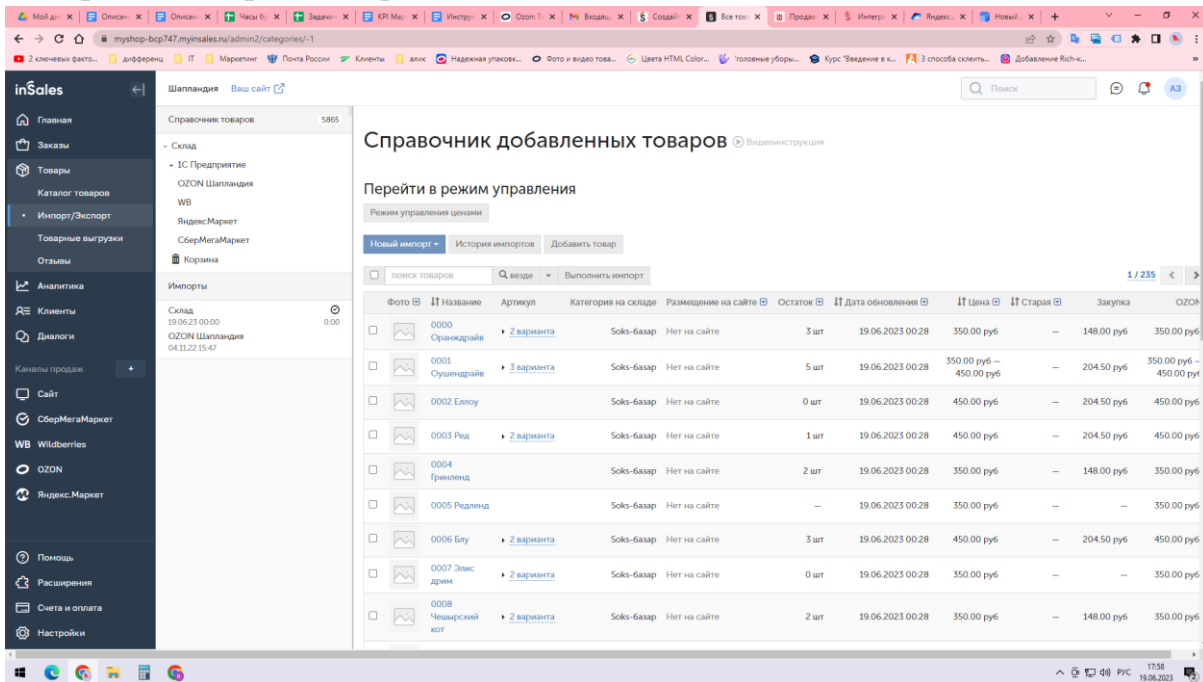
Мой ди | Описан | Описан | Часы бу | Задачи | KPI Map | Инстру | Ozon: Т | Входящ | Создай | Все тов | Продаж | Интегр | Яндекс | Новый | +

myshop-bcp747.myinsales.ru/admin2/categories/-1

2 ключевых факто... | дифференц | IT | Маркетинг | Почта России | Клиенты | алик | Надежная упаковк... | Фото и видео това... | Цвета HTML Color... | 'головные уборы... | Курс "Введение в к... | 3 способа склеить... | Добавление Rich-к...

inSales

Шаплландия Ваш сайт

Поиск

АЗ

Главная
Заказы
Товары
Каталог товаров
Импорт/Экспорт
Товарные выгрузки
Отзывы
Аналитика
Клиенты
Диалоги
Каналы продаж +
Сайт
СберМегаМаркет
WB Wildberries
OZON
Яндекс.Маркет
Помощь
Расширения
Счета и оплата
Настройки

Справочник товаров 5865
- Склад
+ 1С Предприятие
OZON Шаплландия
WB
ЯндексМаркет
СберМегаМаркет
Корзина

Импорты
Склад 19.06.23 00:00 0:00
OZON Шаплландия 04.11.22 15:47

Справочник добавленных товаров Видеоинструкция

Перейти в режим управления

Режим управления ценами

Новый импорт | История импортов | Добавить товар

поиск товаров | везде | Выполнить импорт

1 / 235

| Фото | Название | Артикул | Категория на складе | Размещение на сайте | Остаток | Дата обновления | Цена | Старая | Закупка | OZON |
|---|---|---|---|---|---|---|---|---|---|---|
| | 0000 Оранждрайв | 2 варианта | Soks-базар | Нет на сайте | 3 шт | 19.06.2023 00:28 | 350.00 руб | – | 148.00 руб | 350.00 руб |
| | 0001 Оушендрайв | 3 варианта | Soks-базар | Нет на сайте | 5 шт | 19.06.2023 00:28 | 350.00 руб – 450.00 руб | – | 204.50 руб | 350.00 руб – 450.00 руб |
| | 0002 Еллоу | | Soks-базар | Нет на сайте | 0 шт | 19.06.2023 00:28 | 450.00 руб | – | 204.50 руб | 450.00 руб |
| | 0003 Ред | 2 варианта | Soks-базар | Нет на сайте | 1 шт | 19.06.2023 00:28 | 450.00 руб | – | 204.50 руб | 450.00 руб |
| | 0004 Гринленд | | Soks-базар | Нет на сайте | 2 шт | 19.06.2023 00:28 | 350.00 руб | – | 148.00 руб | 350.00 руб |
| | 0005 Редленд | | Soks-базар | Нет на сайте | – | 19.06.2023 00:28 | 350.00 руб | – | – | 350.00 руб |
| | 0006 Блу | 2 варианта | Soks-базар | Нет на сайте | 3 шт | 19.06.2023 00:28 | 450.00 руб | – | 204.50 руб | 450.00 руб |
| | 0007 Элис дрим | 2 варианта | Soks-базар | Нет на сайте | 0 шт | 19.06.2023 00:28 | 350.00 руб | – | – | 350.00 руб |
| | 0008 Чеширский кот | 2 варианта | Soks-базар | Нет на сайте | 2 шт | 19.06.2023 00:28 | 350.00 руб | – | 148.00 руб | 350.00 руб |

РУС 17:58 19.06.2023